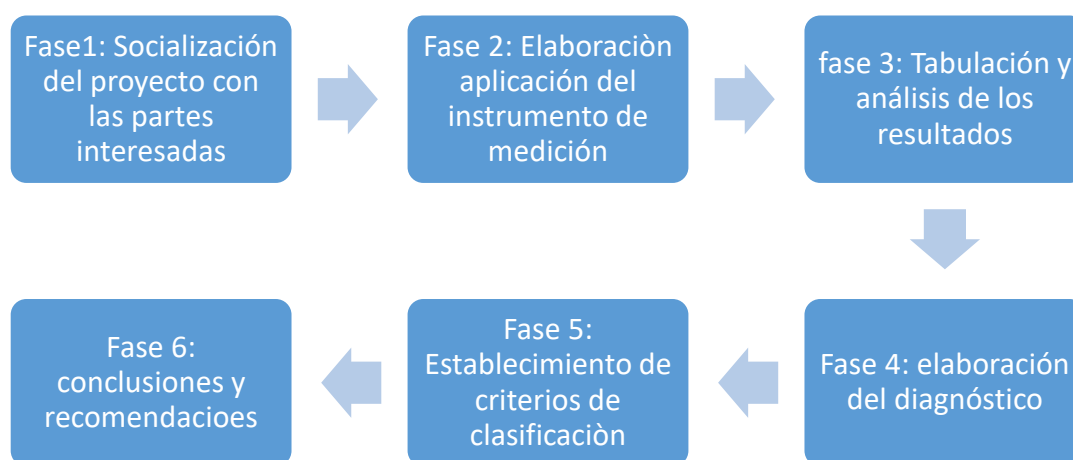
Fase1: Socialización del proyecto con las partes interesadas

Fase 2: Elaboraciòn aplicación del instrumento de medición

fase 3: Tabulación y análisis de los resultados

Fase 4: elaboración del diagnóstico

Fase 5: Establecimiento de criterios de clasificaciòn

Fase 6: conclusiones y recomendacioes